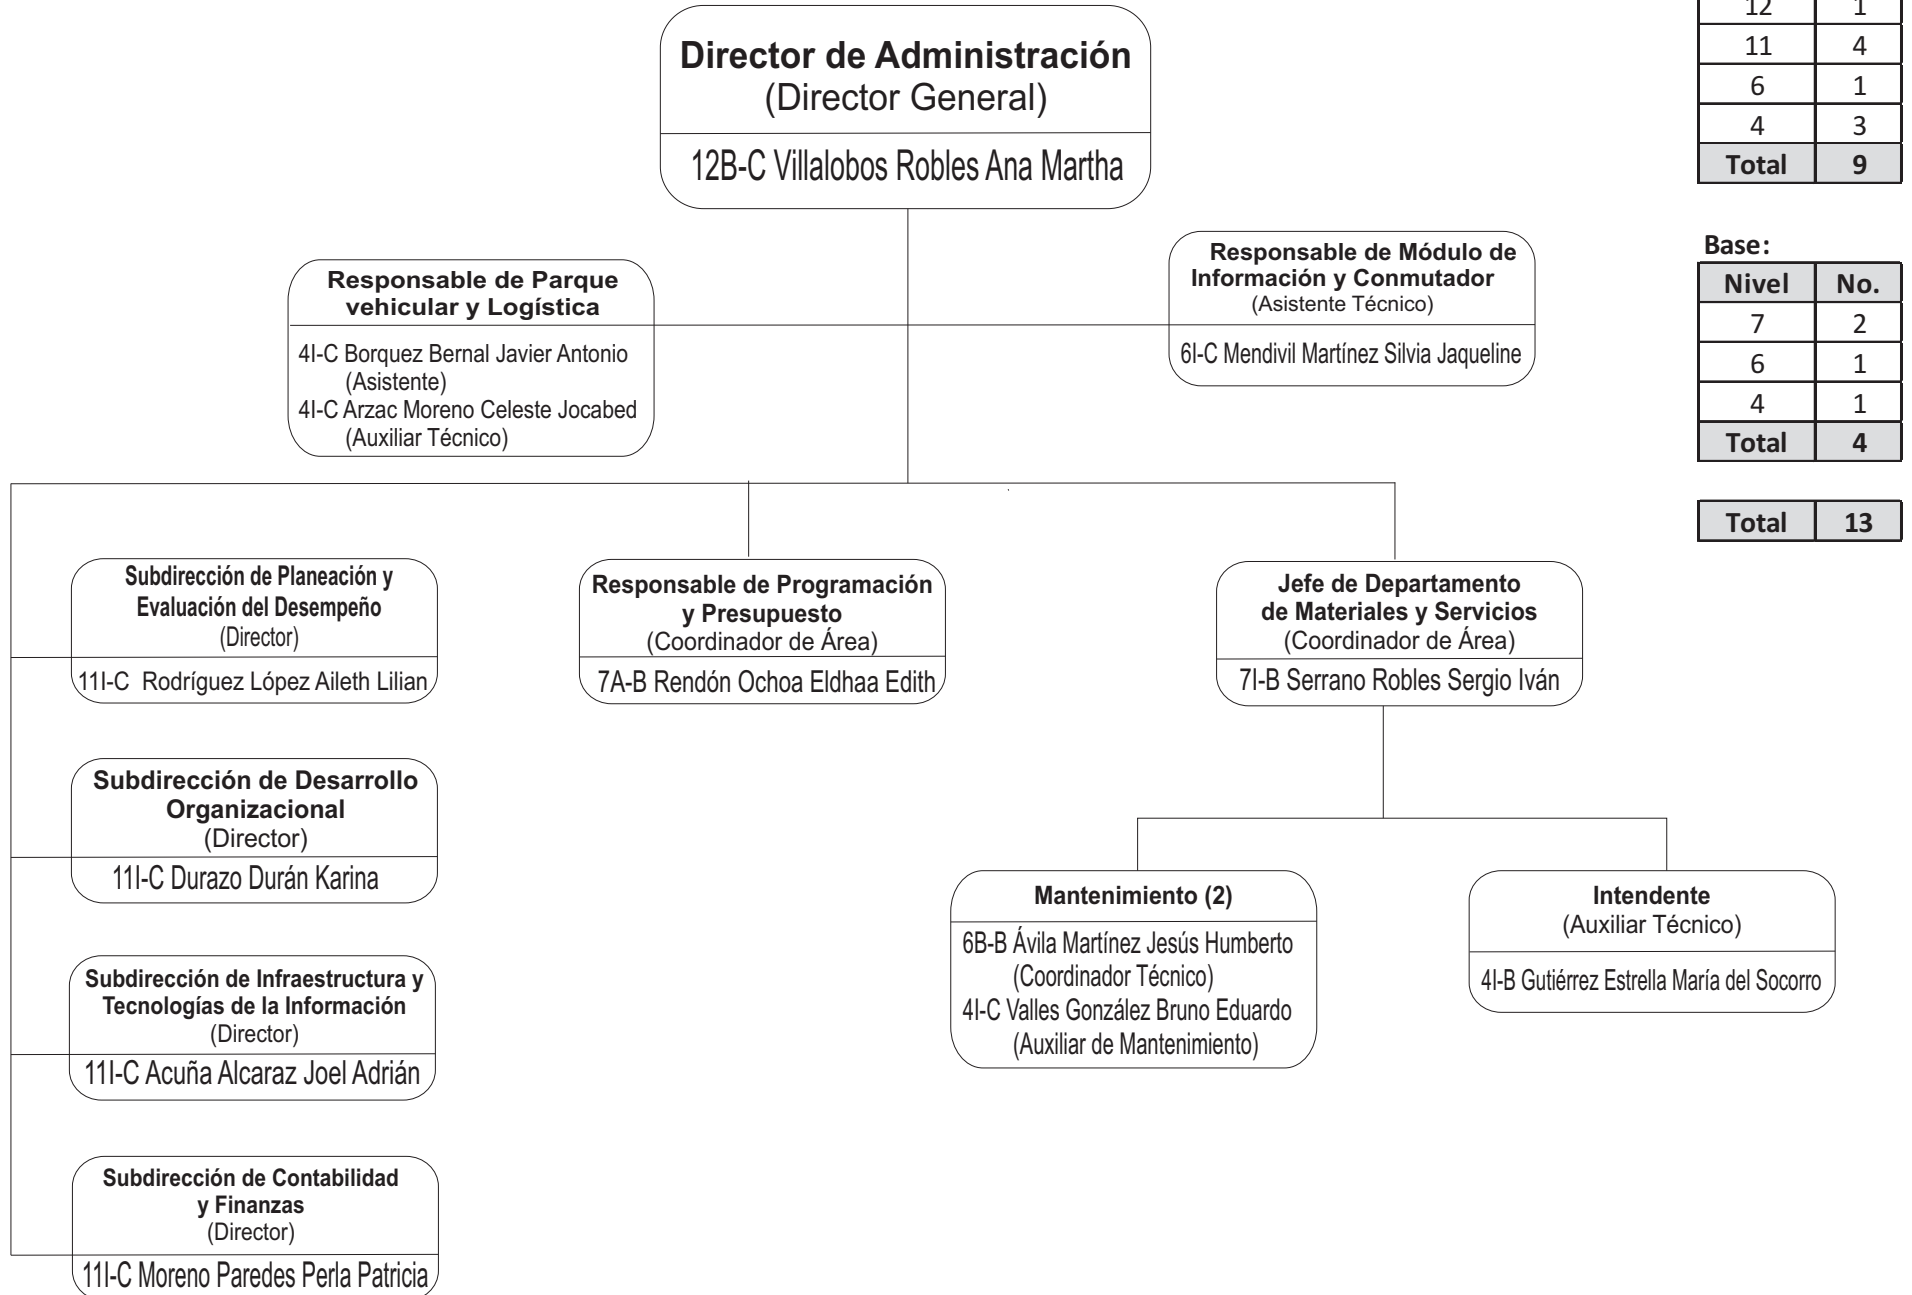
Director de Administración
(Director General)
12B-C Villalobos Robles Ana Martha

Responsable de Parque vehicular y Logística
4I-C Borquez Bernal Javier Antonio (Asistente)
4I-C Arzac Moreno Celeste Jocabed (Auxiliar Técnico)

Responsable de Módulo de Información y Conmutador
(Asistente Técnico)
6I-C Mendivil Martínez Silvia Jaqueline

| 12 | 1 |
|---|---|
| 11 | 4 |
| 6 | 1 |
| 4 | 3 |
| **Total** | **9** |

Base:

| Nivel | No. |
|---|---|
| 7 | 2 |
| 6 | 1 |
| 4 | 1 |
| **Total** | **4** |

| **Total** | **13** |
|---|---|

Subdirección de Planeación y Evaluación del Desempeño
(Director)
11I-C Rodríguez López Aileth Lilian

Responsable de Programación y Presupuesto
(Coordinador de Área)
7A-B Rendón Ochoa Eldhaa Edith

Jefe de Departamento de Materiales y Servicios
(Coordinador de Área)
7I-B Serrano Robles Sergio Iván

Subdirección de Desarrollo Organizacional
(Director)
11I-C Durazo Durán Karina

Mantenimiento (2)
6B-B Ávila Martínez Jesús Humberto (Coordinador Técnico)
4I-C Valles González Bruno Eduardo (Auxiliar de Mantenimiento)

Intendente
(Auxiliar Técnico)
4I-B Gutiérrez Estrella María del Socorro

Subdirección de Infraestructura y Tecnologías de la Información
(Director)
11I-C Acuña Alcaraz Joel Adrián

Subdirección de Contabilidad y Finanzas
(Director)
11I-C Moreno Paredes Perla Patricia